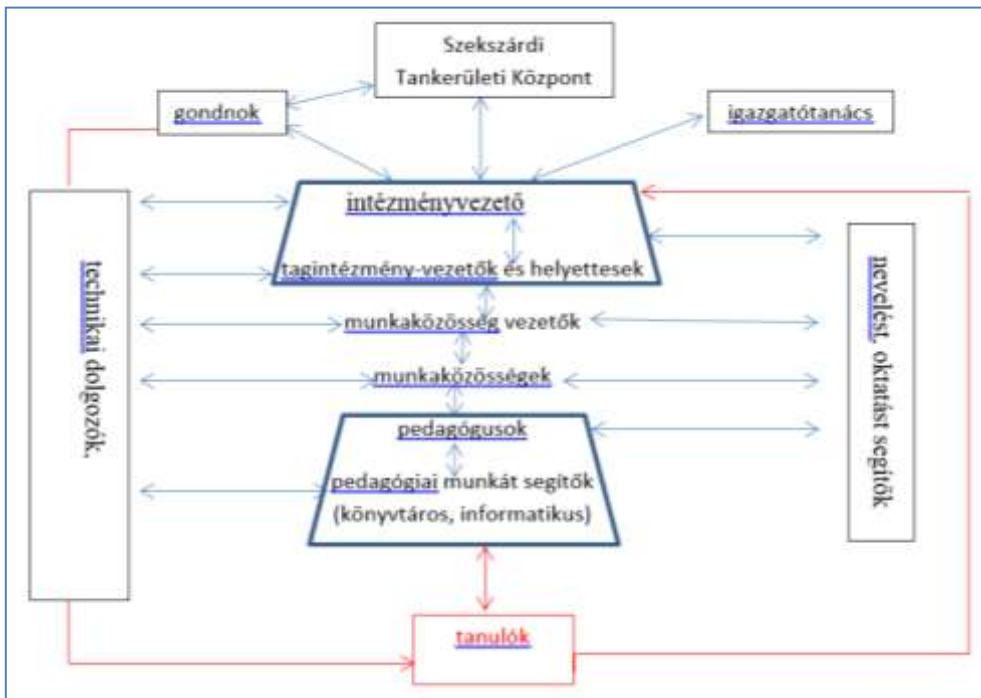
Szekszárdi Tankerületi Központ

gondnok

igazgatótanács

intézményvezető

tagintézmény-vezetők és helyettesek

munkaközösség vezetők

munkaközösségek

pedagógusok

pedagógiai munkát segítők (könyvtáros, informatikus)

technikai dolgozók.

nevelést, oktatást segítők

tanulók